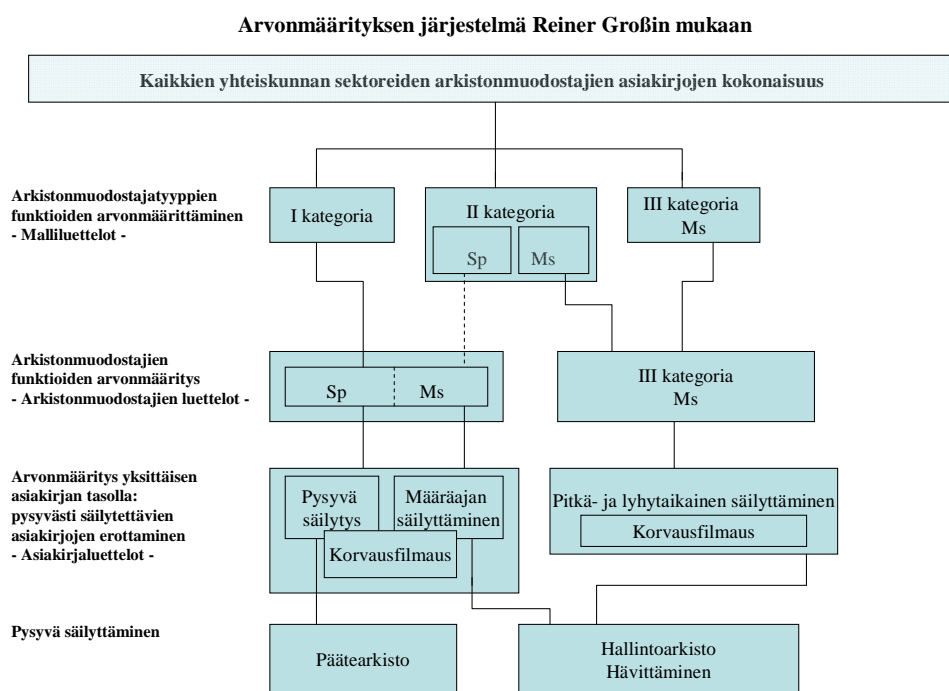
Arvonmäärityksen järjestelmä Reiner Großin mukaan

Kaikkien yhteiskunnan sektoreiden arkistonmuodostajien asiakirjojen kokonaisuus

Arkistonmuodostajatyyppien funktioiden arvonmäärittäminen - Malliluettelot -

I kategoria

II kategoria

Sp

Ms

III kategoria Ms

Arkistonmuodostajien funktioiden arvonmääritys - Arkistonmuodostajien luettelot -

Sp

Ms

III kategoria Ms

Arvonmääritys yksittäisen asiakirjan tasolla: pysyvästi säilytettävien asiakirjojen erottaminen - Asiakirjaluettelot -

Pysyvä säilytys

Määräajan säilyttäminen

Korvausfilmaus

Pitkä- ja lyhytaikainen säilyttäminen

Korvausfilmaus

Pysyvä säilyttäminen

Päätearkisto

Hallintoarkisto Hävittäminen